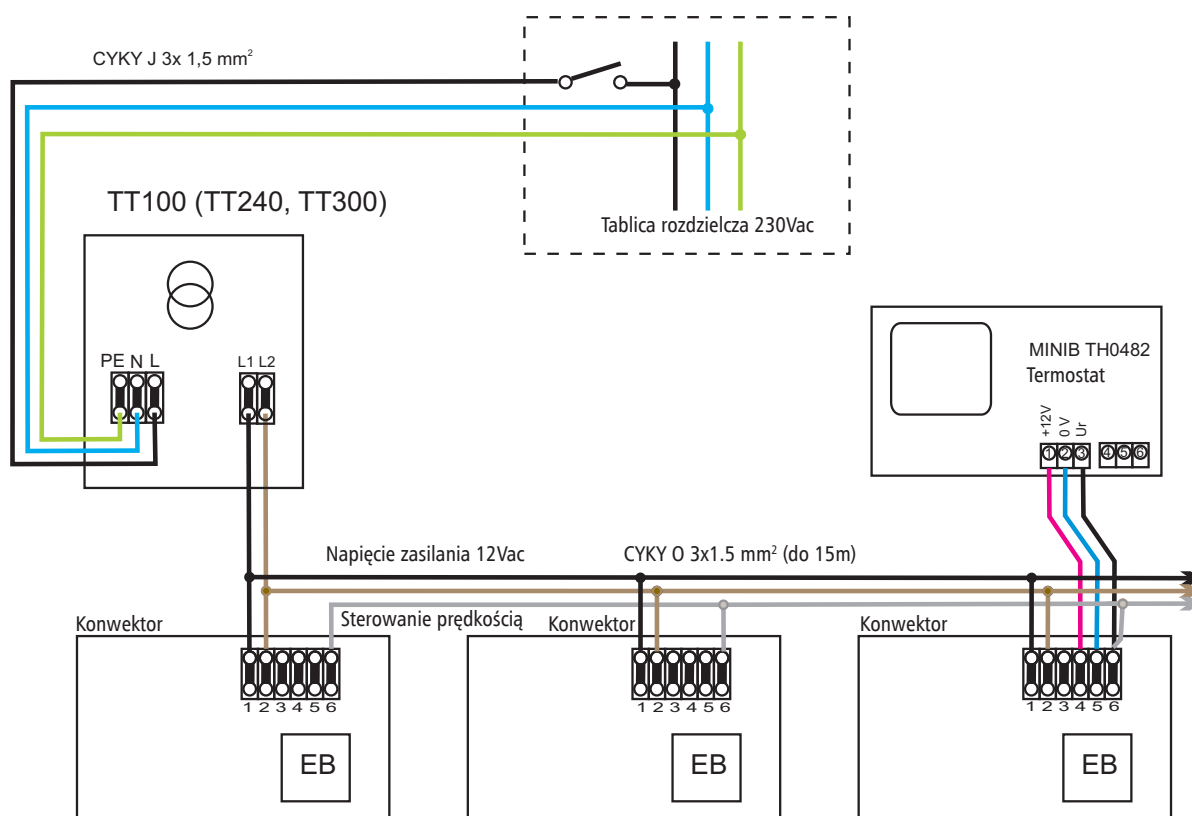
CYKY J 3x 1,5 mm$^2$

Tablica rozdzielcza 230Vac

TT100 (TT240, TT300)

PE N L

L1 L2

MINIB TH0482
Termostat

+12V
0 V
Ur

1 2 3 4 5 6

Napięcie zasilania 12Vac

CYKY O 3x1.5 mm$^2$ (do 15m)

Sterowanie prędkością

Konwektor

1 2 3 4 5 6

EB

Konwektor

1 2 3 4 5 6

EB

Konwektor

1 2 3 4 5 6

EB